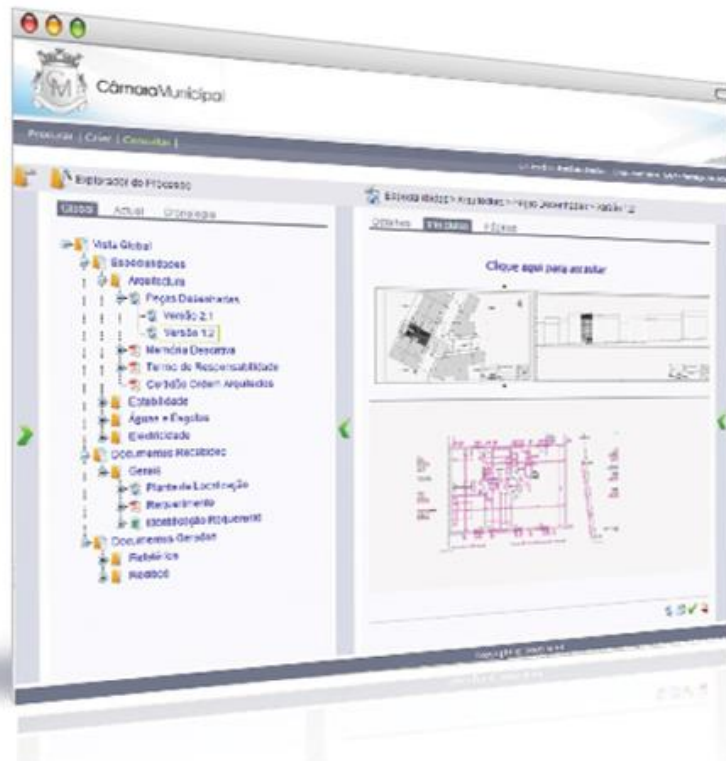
CâmaraMunicipal

Procurar | Criar | Consultar |

Explorador do Processo

Global Actual Cronologia

Vista Global
Especialidades
Arquitectura
Peças Desenhadas
Versão 2.1
Versão 1.2
Memória Descritiva
Termo de Responsabilidade
Certidão Ordem Arquitectos
Estabilidade
Águas e Esgotos
Electricidade
Documentos Recebidos
Gerais
Planta de Localização
Requerimento
Identificação Requerente
Documentos Gerados
Relatórios
Alvarás

Clique aqui para ampliar